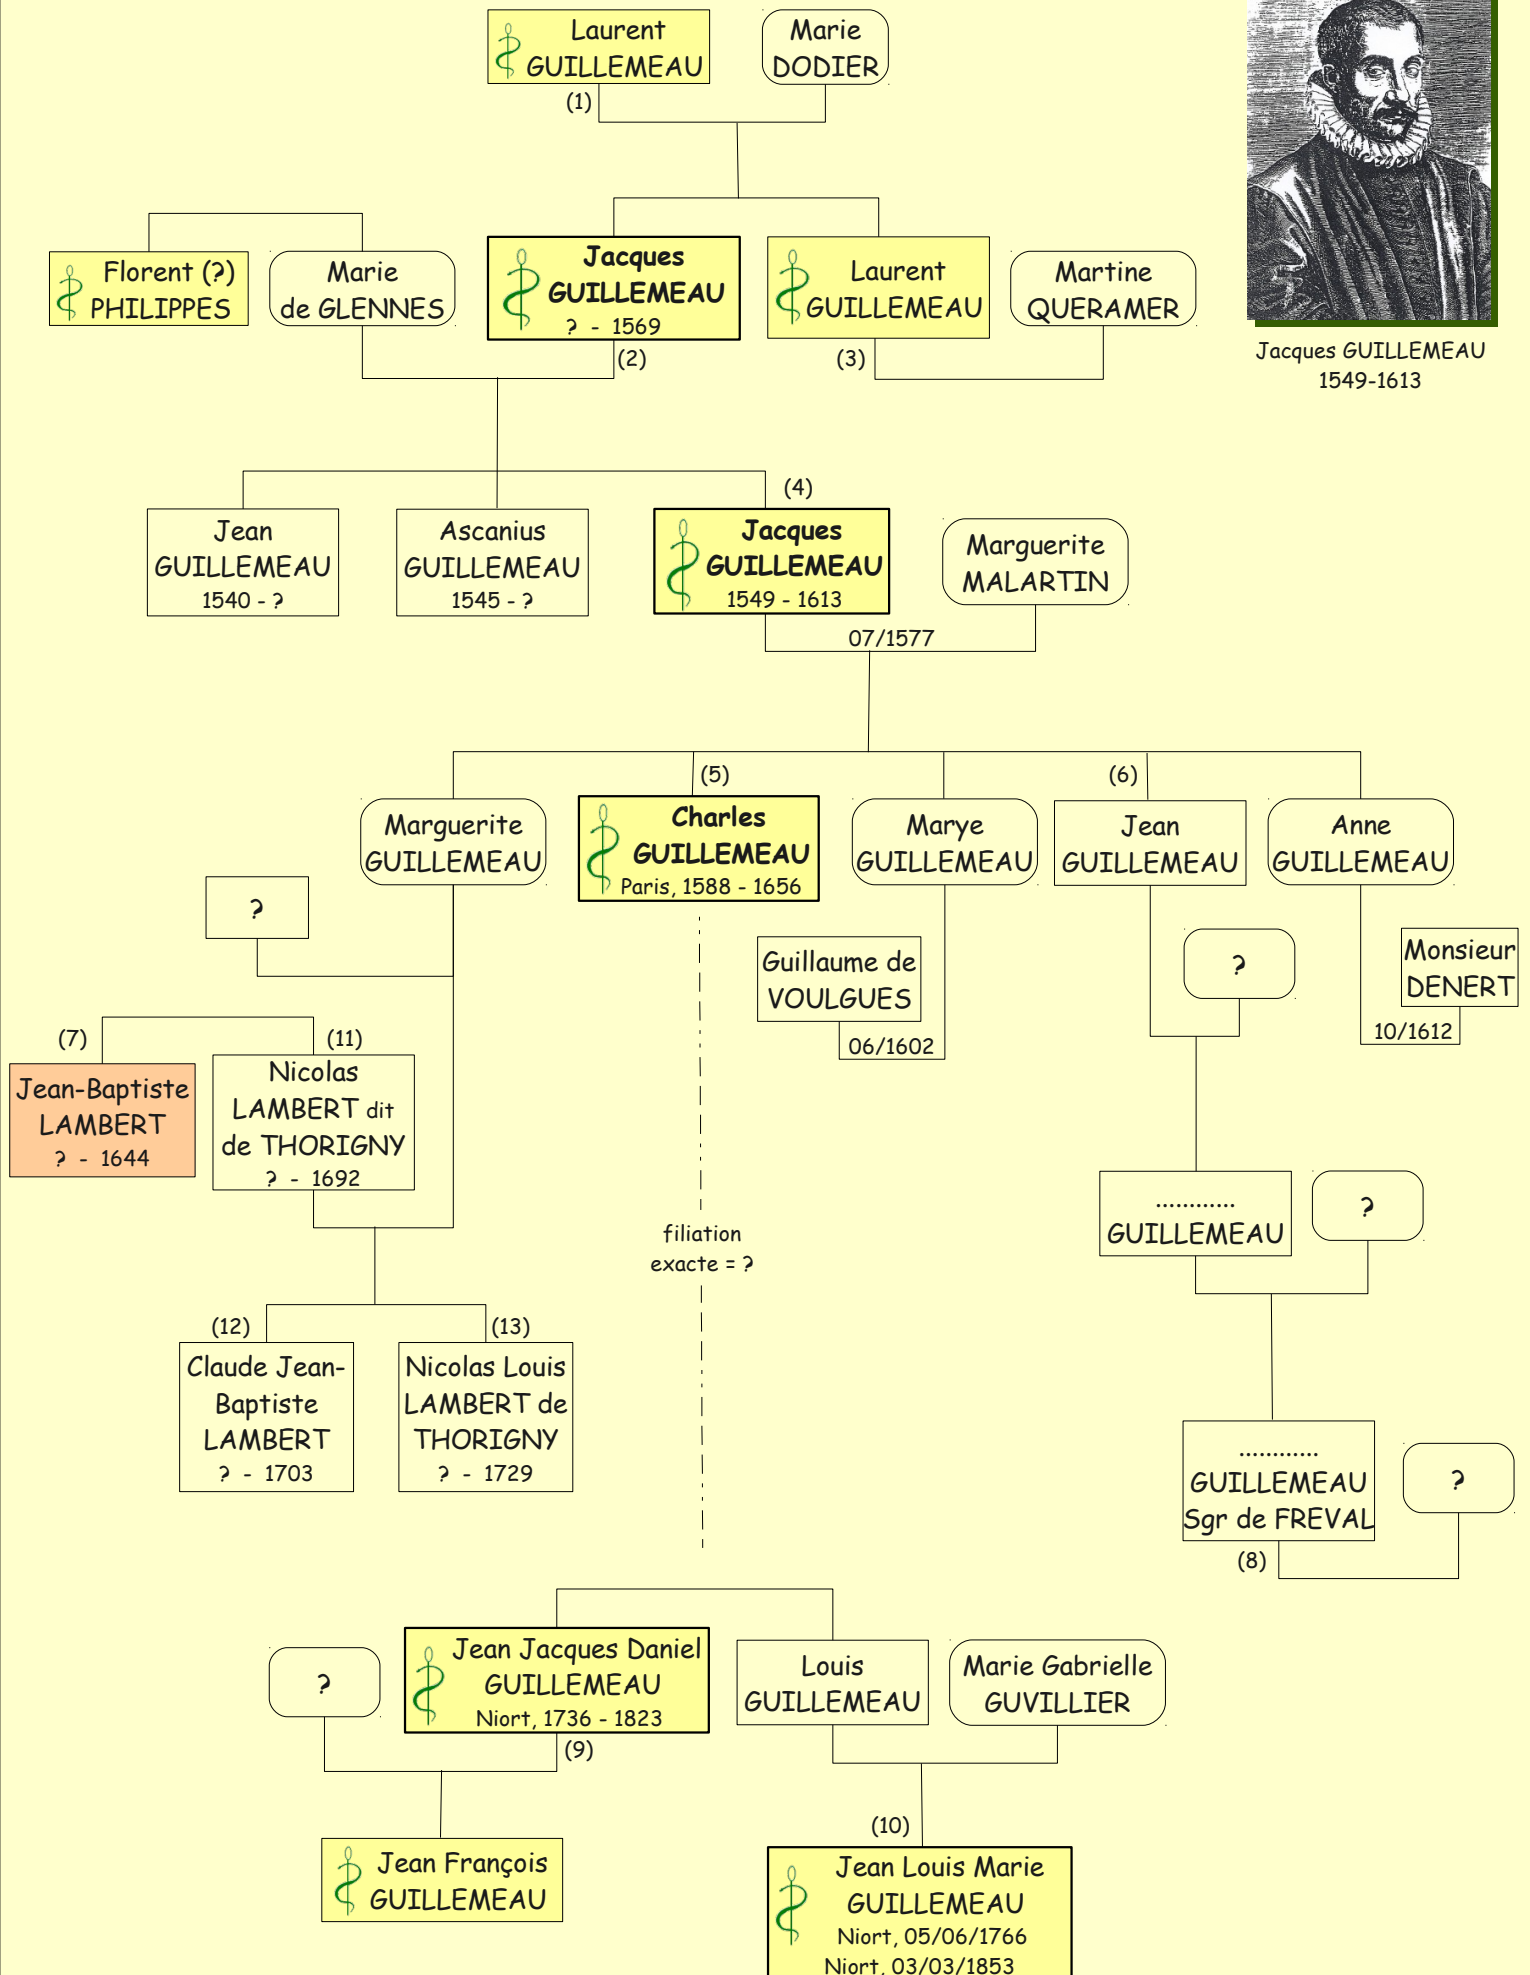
Laurent GUILLEMEAU

Marie DODIER

(1)

Jacques GUILLEMEAU
1549-1613

Florent (?) PHILIPPES

Marie de GLENNES

Jacques GUILLEMEAU
? - 1569

(2)

Laurent GUILLEMEAU

(3)

Martine QUERAMER

(4)

Jean GUILLEMEAU
1540 - ?

Ascanius GUILLEMEAU
1545 - ?

Jacques GUILLEMEAU
1549 - 1613

Marguerite MALARTIN

07/1577

(5)

(6)

Marguerite GUILLEMEAU

Charles GUILLEMEAU
Paris, 1588 - 1656

Marye GUILLEMEAU

Jean GUILLEMEAU

Anne GUILLEMEAU

?

Guillaume de VOULGUES

06/1602

?

Monsieur DENERT

10/1612

(7)

(11)

Jean-Baptiste LAMBERT
? - 1644

Nicolas LAMBERT dit de THORIGNY
? - 1692

filiation exacte = ?

............ GUILLEMEAU

?

(12)

(13)

Claude Jean-Baptiste LAMBERT
? - 1703

Nicolas Louis LAMBERT de THORIGNY
? - 1729

............ GUILLEMEAU Sgr de FREVAL

?

(8)

?

Jean Jacques Daniel GUILLEMEAU
Niort, 1736 - 1823

(9)

Louis GUILLEMEAU

Marie Gabrielle GUVILLIER

(10)

Jean François GUILLEMEAU

Jean Louis Marie GUILLEMEAU
Niort, 05/06/1766
Niort, 03/03/1853